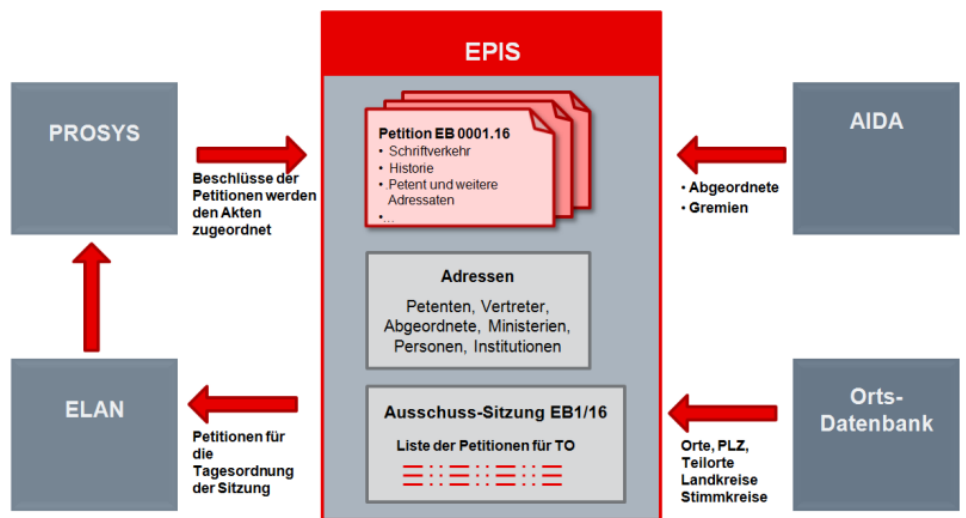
EPIS

PROSYS

Beschlüsse der Petitionen werden den Akten zugeordnet

Petition EB 0001.16
• Schriftverkehr
• Historie
• Petent und weitere Adressaten
• ...

AIDA

• Abgeordnete
• Gremien

Adressen

Petenten, Vertreter, Abgeordnete, Ministerien, Personen, Institutionen

ELAN

Petitionen für die Tagesordnung der Sitzung

Ausschuss-Sitzung EB1/16

Liste der Petitionen für TO

Orts-Datenbank

Orte, PLZ, Teilorte Landkreise Stimmkreise